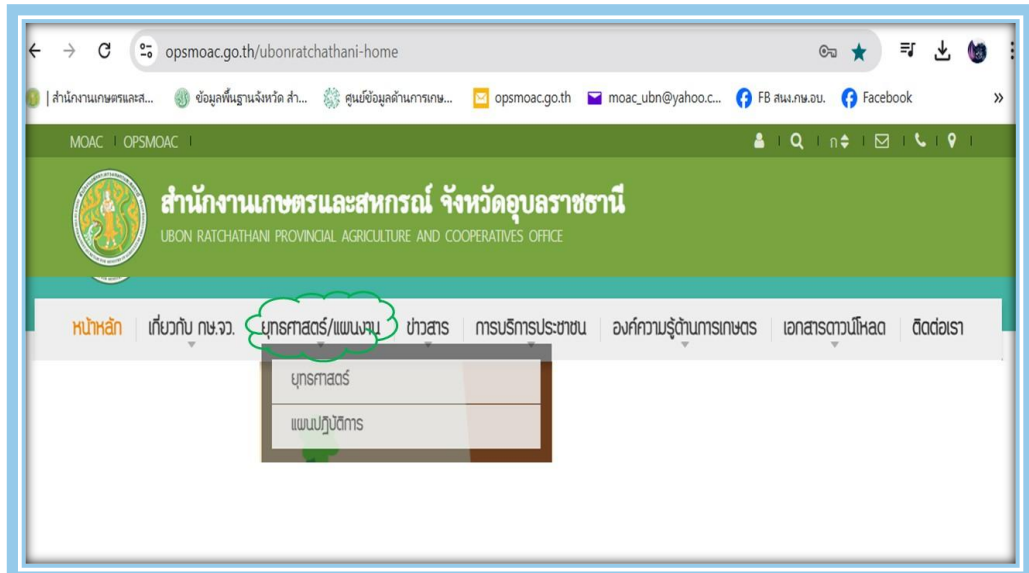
opsmoac.go.th/ubonratchathani-home

| สำนักงานเกษตรและส... ข้อมูลพื้นฐานจังหวัด สำ... ศูนย์ข้อมูลด้านการเกษ... opsmoac.go.th moac_ubn@yahoo.c... FB สนง.กษ.อบ. Facebook »

MOAC | OPSMOAC |

ก

สำนักงานเกษตรและสหกรณ์ จังหวัดอุบลราชธานี
UBON RATCHATHANI PROVINCIAL AGRICULTURE AND COOPERATIVES OFFICE

หน้าหลัก | เกี่ยวกับ กษ.จว. | ยุทธศาสตร์/แผนงาน | ข่าวสาร | การบริการประชาชน | องค์ความรู้ด้านการเกษตร | เอกสารดาวน์โหลด | ติดต่อเรา

ยุทธศาสตร์
แผนปฏิบัติการ